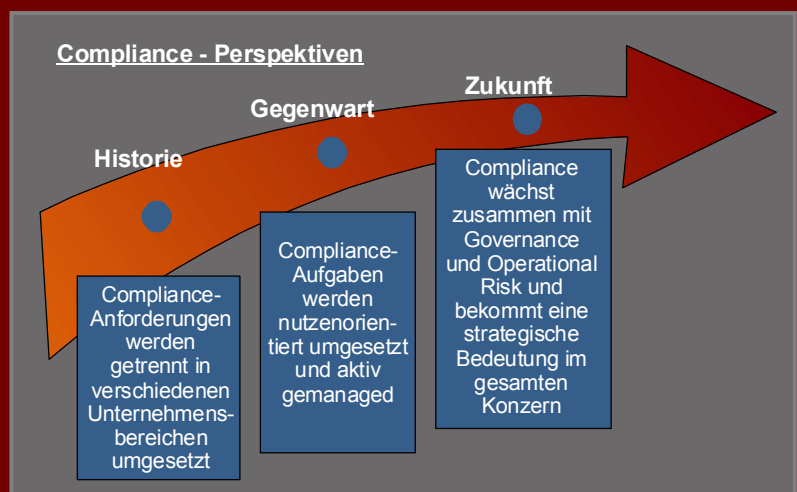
Compliance - Perspektiven

Historie

Gegenwart

Zukunft

Compliance-Anforderungen werden getrennt in verschiedenen Unternehmensbereichen umgesetzt

Compliance-Aufgaben werden nutzenorientiert umgesetzt und aktiv gemanaged

Compliance wächst zusammen mit Governance und Operational Risk und bekommt eine strategische Bedeutung im gesamten Konzern